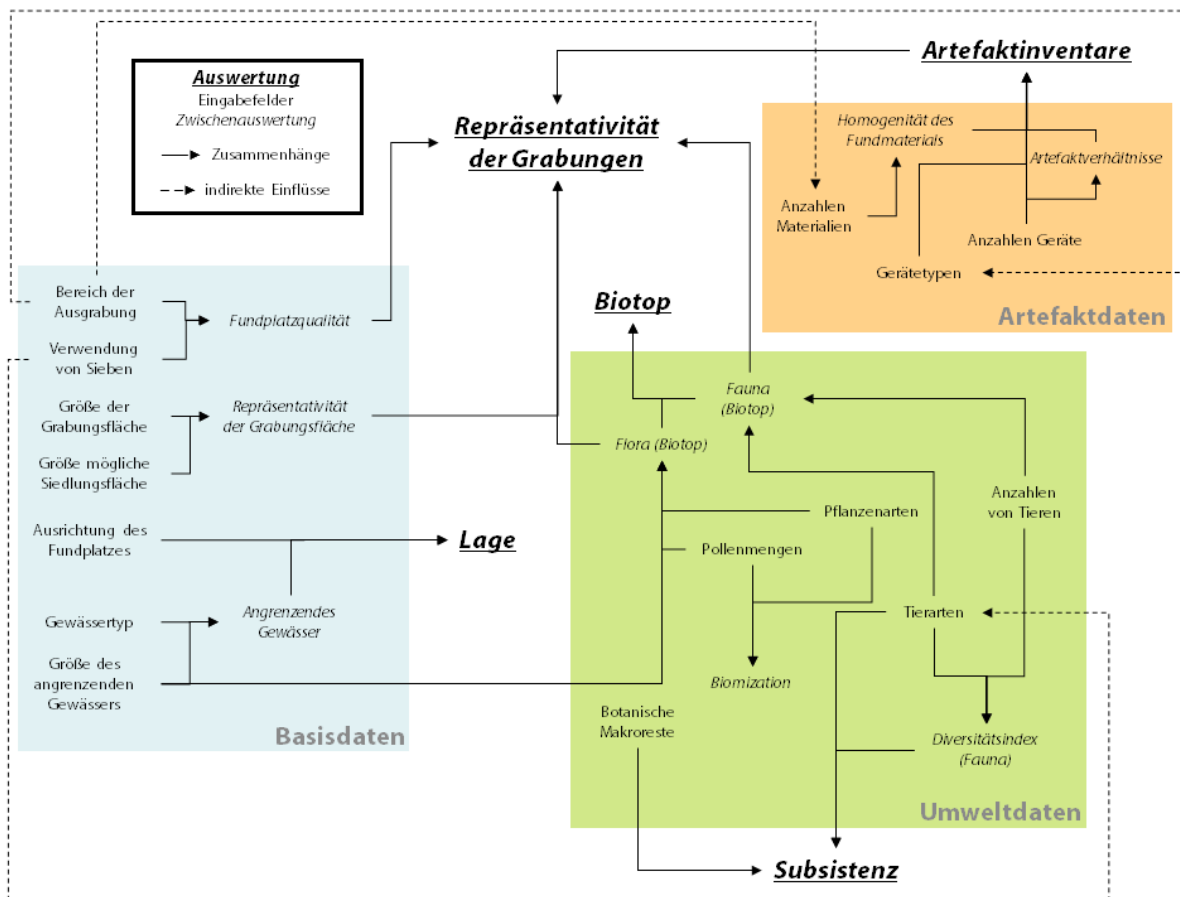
Auswertung
Eingabefelder
Zwischenauswertung
Zusammenhänge
indirekte Einflüsse

Repräsentativität der Grabungen

Artefaktinventare

Homogenität des Fundmaterials

Artefaktverhältnisse

Anzahlen Materialien

Anzahlen Geräte

Gerätetypen

Artefaktdaten

Biotop

Bereich der Ausgrabung

Verwendung von Sieben

Fundplatzqualität

Größe der Grabungsfläche

Größe mögliche Siedlungsfläche

Repräsentativität der Grabungsfläche

Fauna (Biotop)

Flora (Biotop)

Ausrichtung des Fundplatzes

Lage

Pflanzenarten

Anzahlen von Tieren

Pollenmengen

Gewässertyp

Angrenzendes Gewässer

Größe des angrenzenden Gewässers

Tierarten

Biomization

Botanische Makroreste

Diversitätsindex (Fauna)

Basisdaten

Umweltdaten

Subsistenz